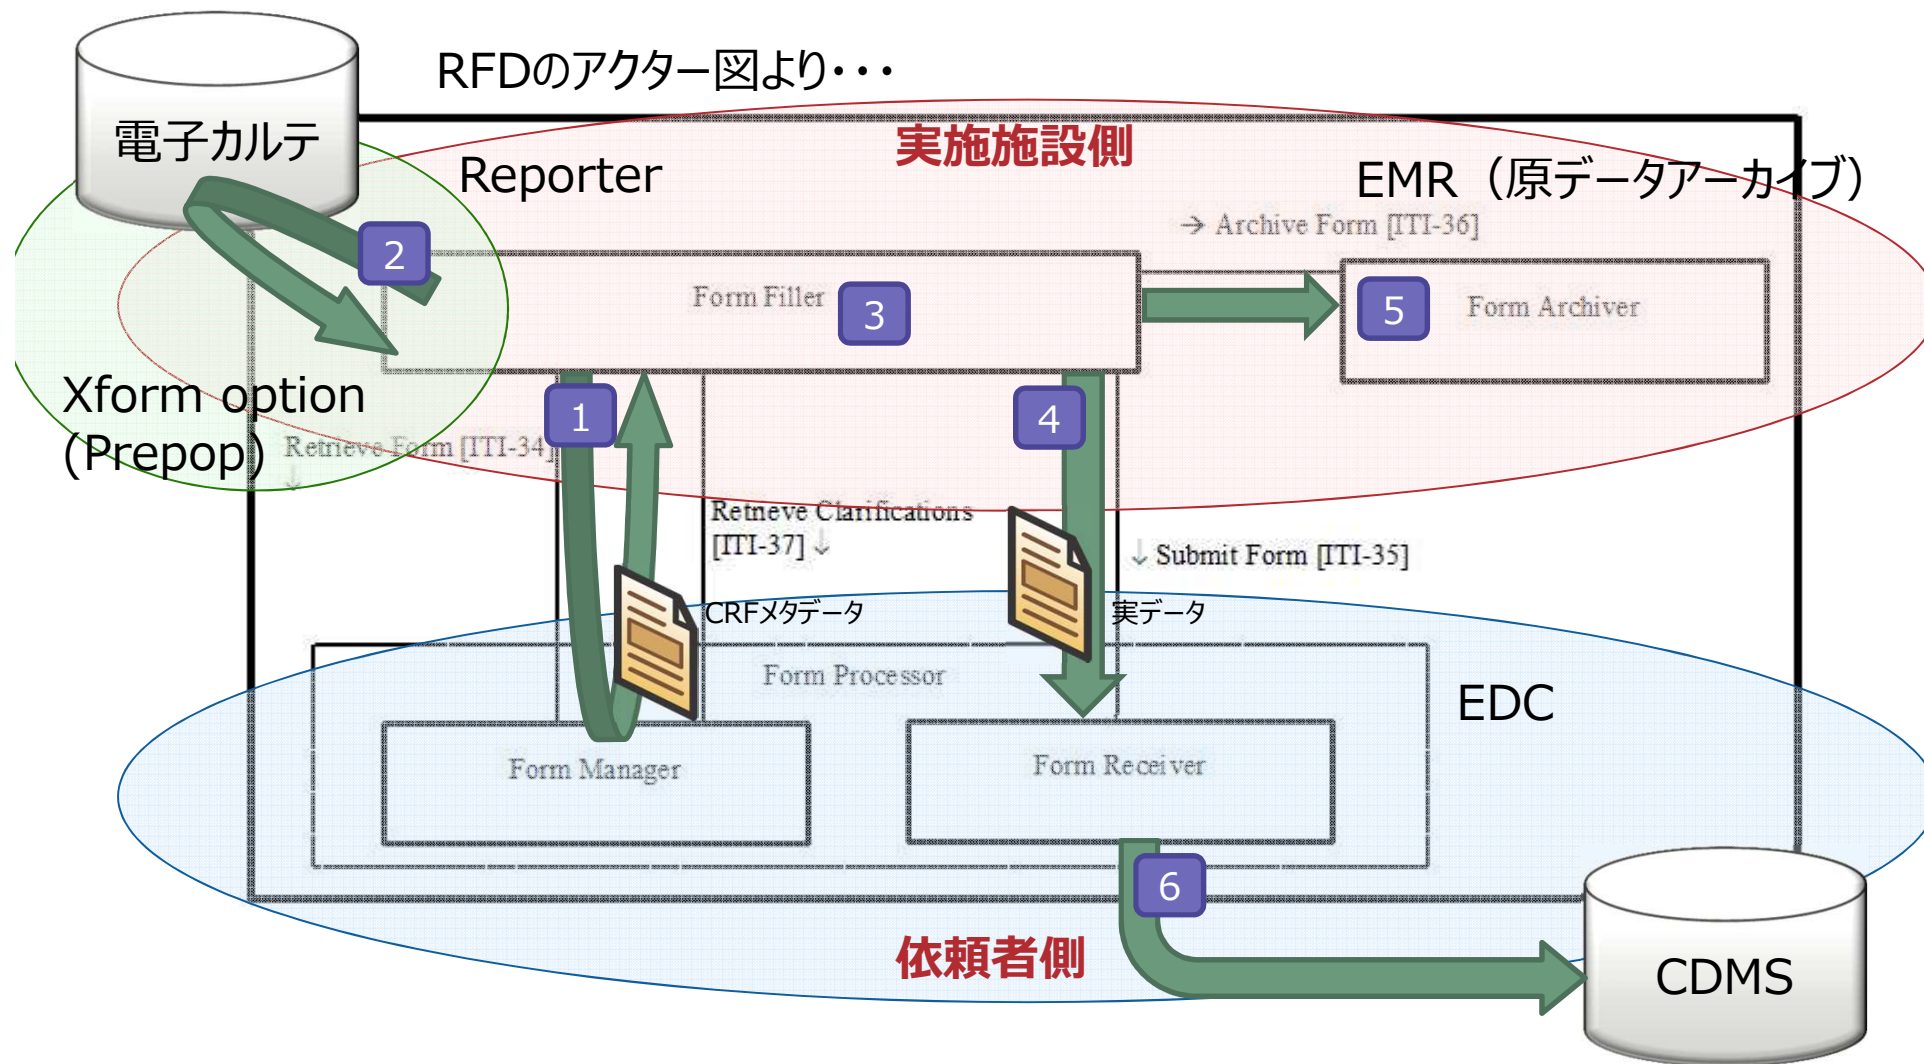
RFDのアクター図より・・・

電子カルテ

実施施設側

Reporter

EMR（原データアーカイブ）

→ Archive Form [ITI-36]

2

Form Filler

3

5

Form Archiver

Xform option (Prepop)

Retrieve Form [ITI-34]

1

4

Retrieve Clarifications [ITI-37]

Submit Form [ITI-35]

CRFメタデータ

実データ

Form Processor

EDC

Form Manager

Form Receiver

6

依頼者側

CDMS